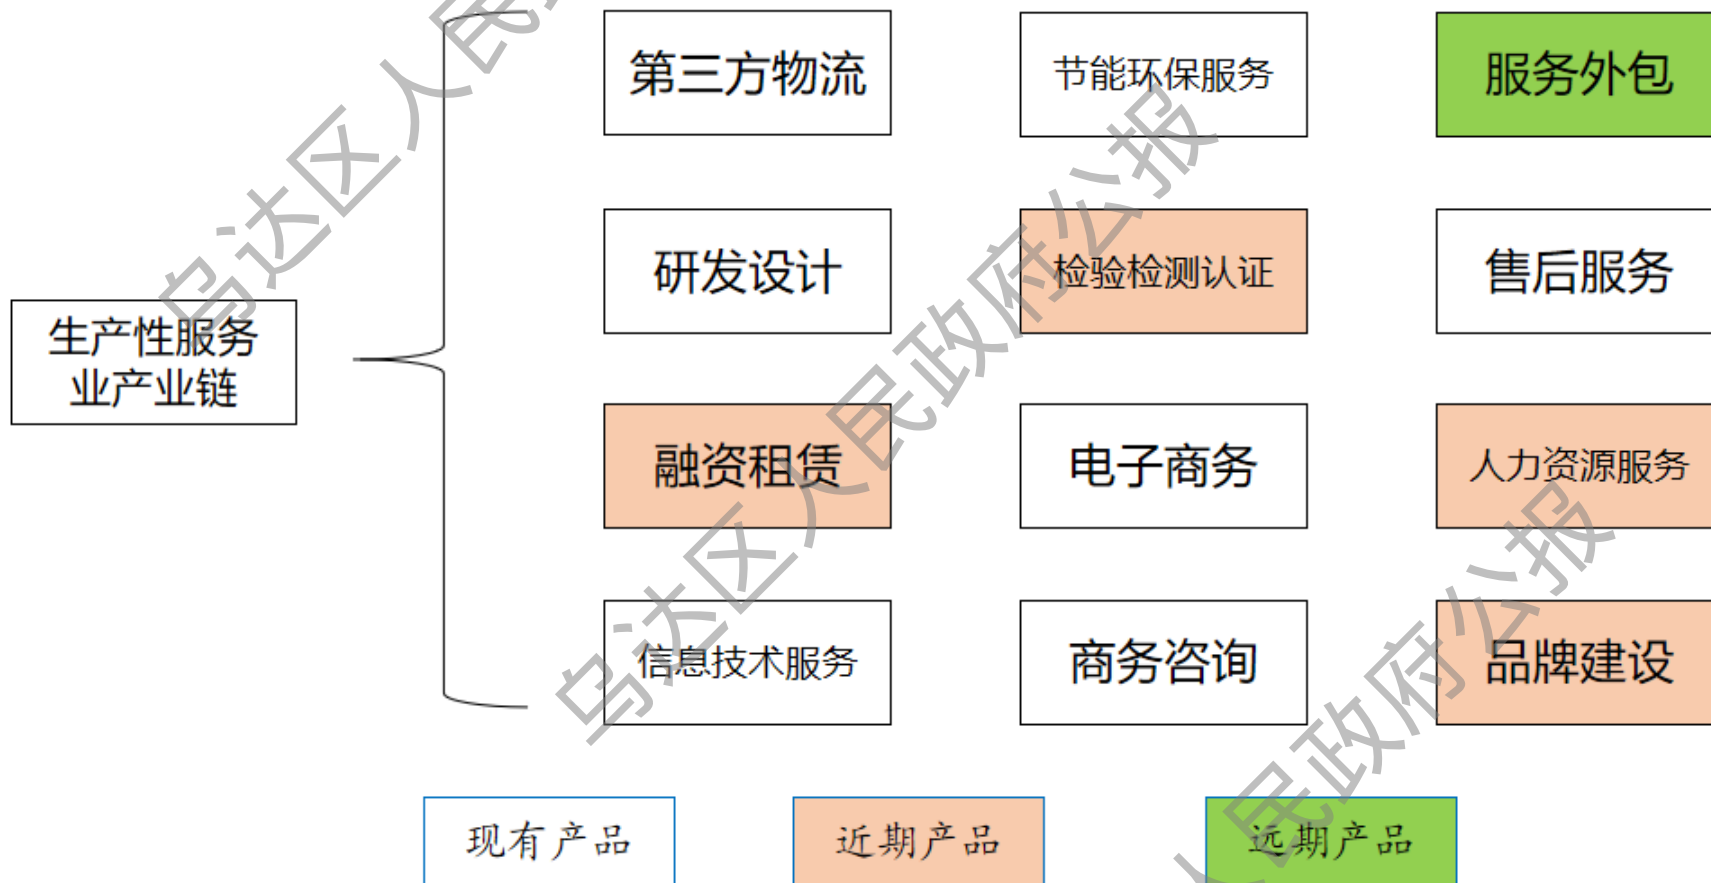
生产性服务业产业链

第三方物流

节能环保服务

服务外包

研发设计

检验检测认证

售后服务

融资租赁

电子商务

人力资源服务

信息技术服务

商务咨询

品牌建设

现有产品

近期产品

远期产品

乌达区人民政府公报

乌达区人民政府公报

乌达区人民政府公报